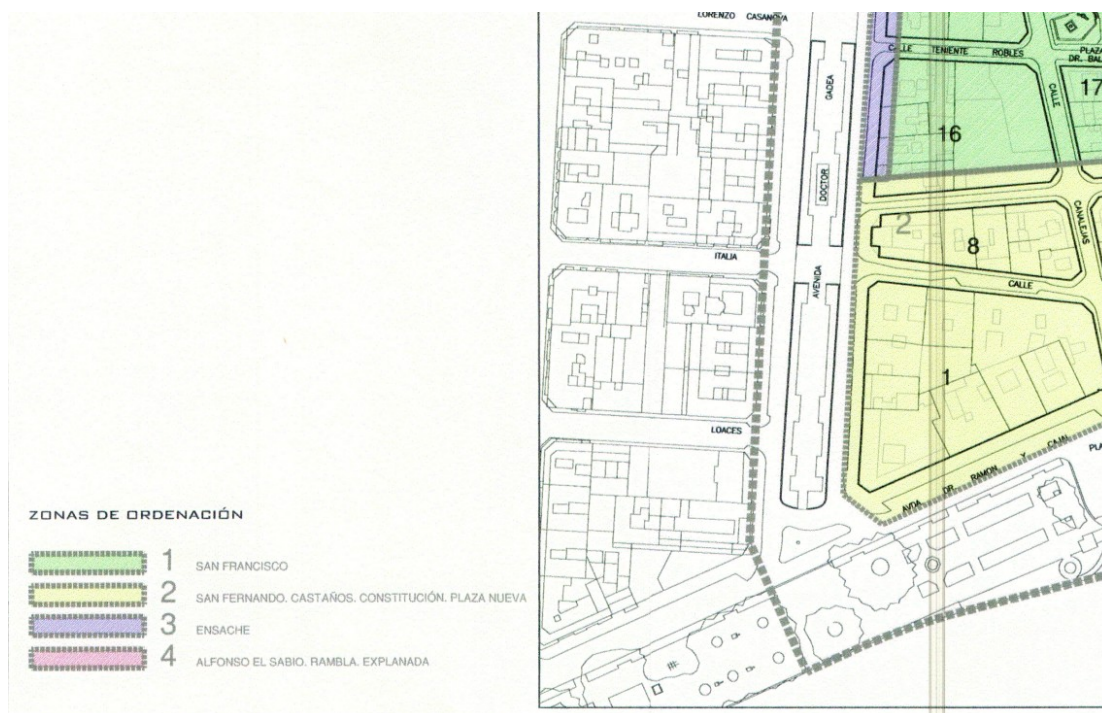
LORENZO CASANOVA

CALLE TENIENTE ROBLES

PLAZA DR. BAL

17

CALLE

16

GADEA

DOCTOR

AVENIDA

2

8

CANALEJAS

ITALIA

CALLE

1

LOACES

AVDA DR. RAMON Y CAJAL

PLA

ZONAS DE ORDENACIÓN

1 SAN FRANCISCO

2 SAN FERNANDO. CASTAÑOS. CONSTITUCIÓN. PLAZA NUEVA

3 ENSACHE

4 ALFONSO EL SABIO. RAMBLA. EXPLANADA